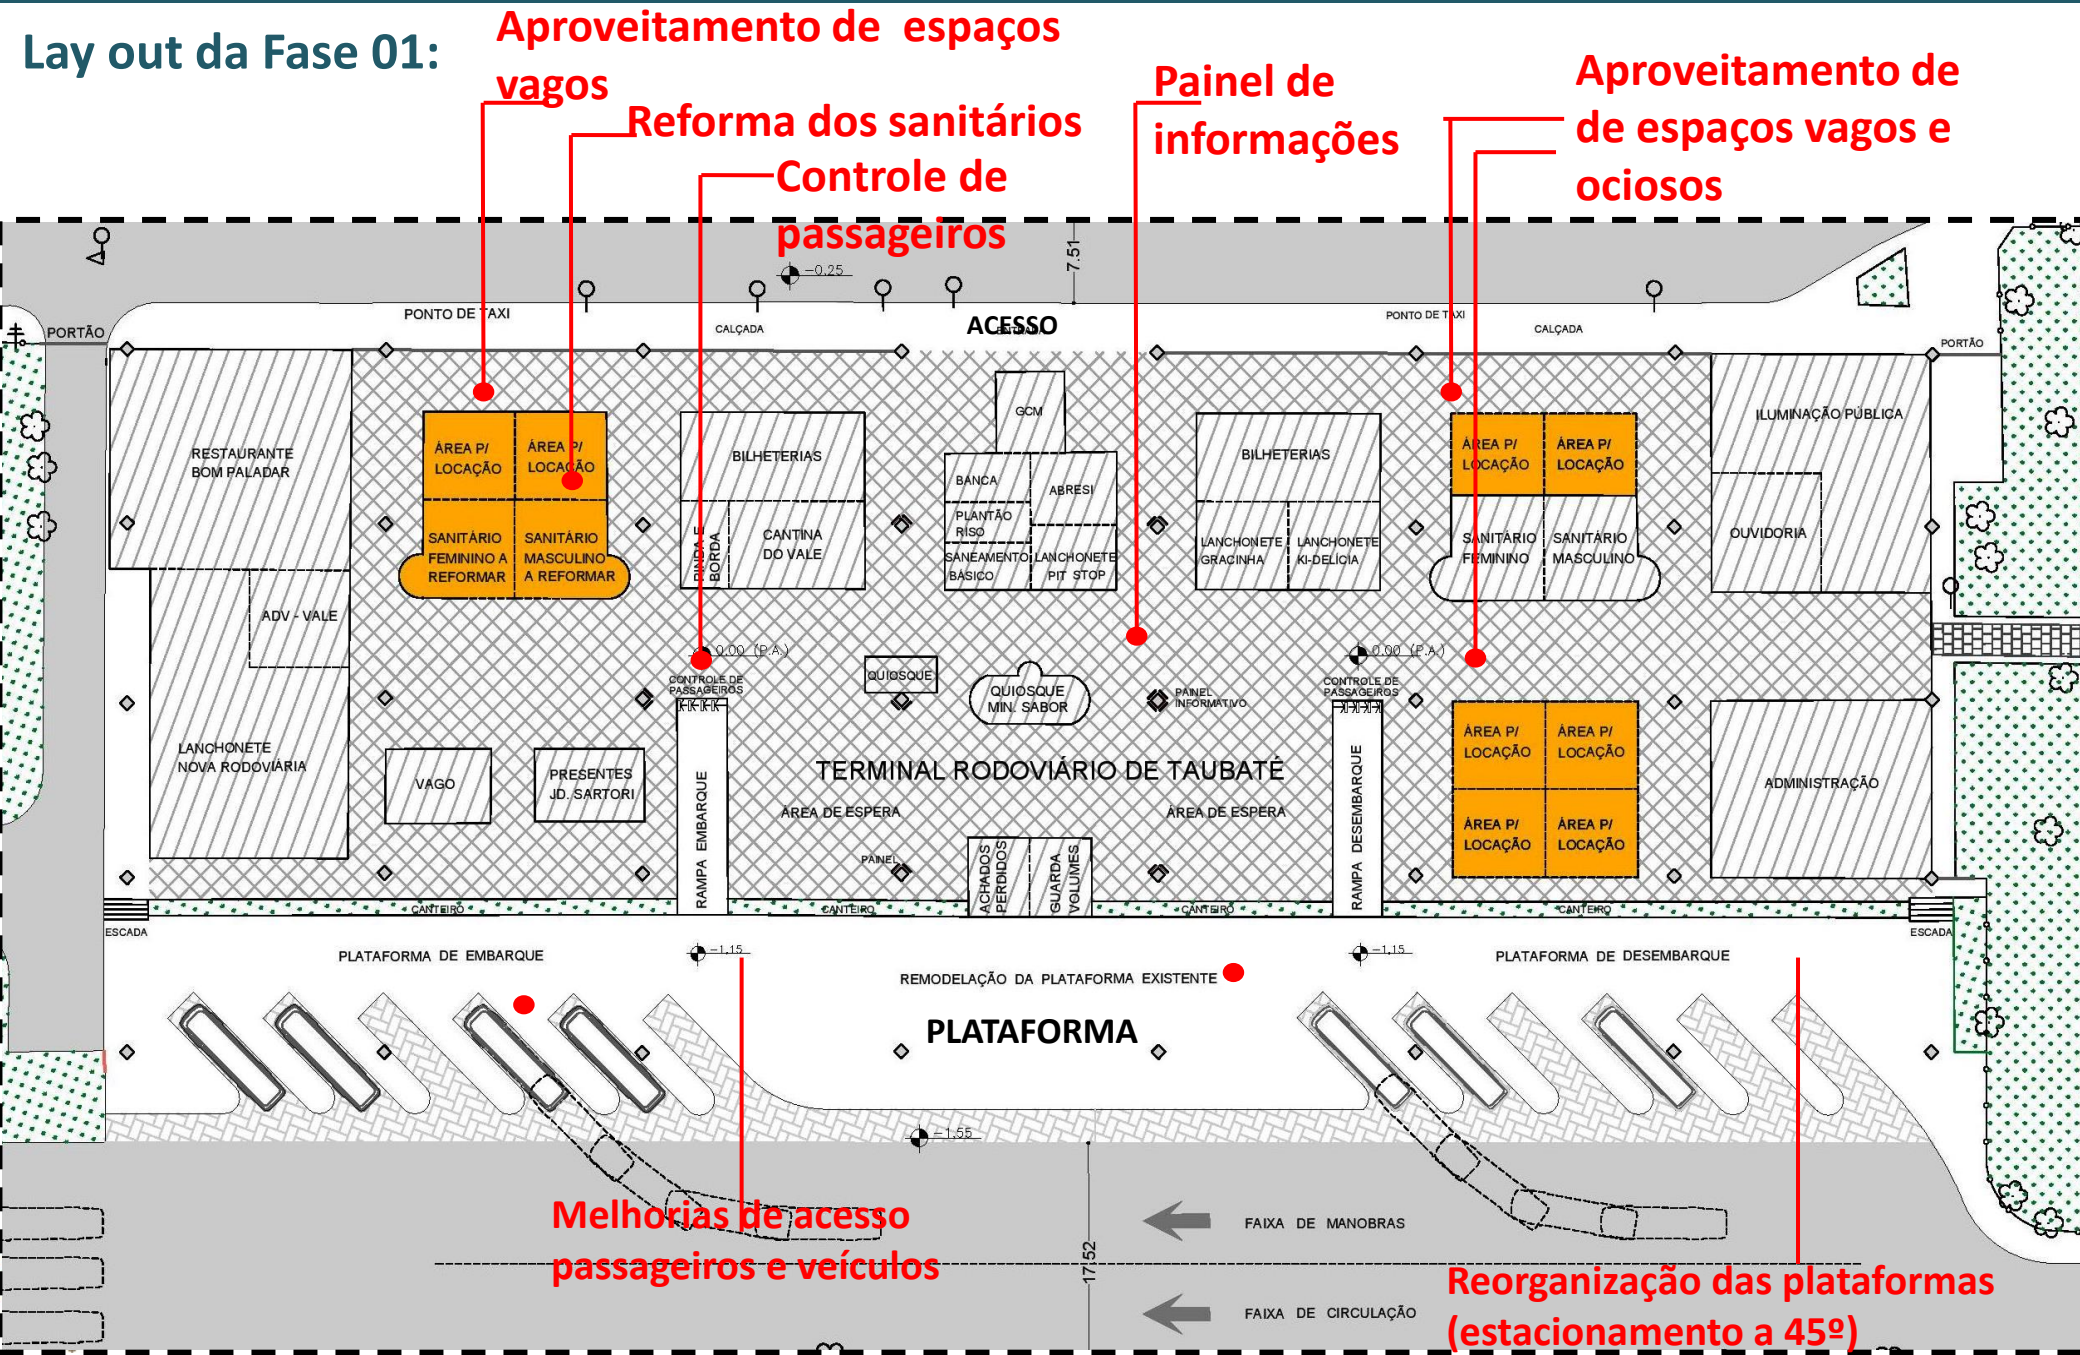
Lay out da Fase 01:

Aproveitamento de espaços vagos

Reforma dos sanitários

Controle de passageiros

Painel de informações

Aproveitamento de de espaços vagos e ociosos

7.51

−0,25

PORTÃO

PONTO DE TAXI

CALÇADA

ACESSO

PONTO DE TAXI

CALÇADA

PORTÃO

RESTAURANTE BOM PALADAR

ÁREA P/ LOCAÇÃO

ÁREA P/ LOCAÇÃO

SANITÁRIO FEMININO A REFORMAR

SANITÁRIO MASCULINO A REFORMAR

BILHETERIAS

BINDA E BORDA

CANTINA DO VALE

GCM

BANCA

ABRESI

PLANTÃO RISO

SANEAMENTO BÁSICO

LANCHONETE PIT STOP

BILHETERIAS

LANCHONETE GRACINHA

LANCHONETE KI-DELÍCIA

ÁREA P/ LOCAÇÃO

ÁREA P/ LOCAÇÃO

SANITÁRIO FEMININO

SANITÁRIO MASCULINO

ILUMINAÇÃO PÚBLICA

OUVIDORIA

ADV - VALE

LANCHONETE NOVA RODOVIÁRIA

0,00 (P.A.)

CONTROLE DE PASSAGEIROS

QUIOSQUE

QUIOSQUE MIN. SABOR

PAINEL INFORMATIVO

0,00 (P.A.)

CONTROLE DE PASSAGEIROS

ÁREA P/ LOCAÇÃO

ÁREA P/ LOCAÇÃO

ÁREA P/ LOCAÇÃO

ÁREA P/ LOCAÇÃO

ADMINISTRAÇÃO

VAGO

PRESENTES JD. SARTORI

RAMPA EMBARQUE

TERMINAL RODOVIÁRIO DE TAUBATÉ

ÁREA DE ESPERA

ÁREA DE ESPERA

PAINEL

ACHADOS PERDIDOS

GUARDA VOLUMES

RAMPA DESEMBARQUE

CANTEIRO

CANTEIRO

CANTEIRO

CANTEIRO

ESCADA

ESCADA

PLATAFORMA DE EMBARQUE

−1,15

REMODELAÇÃO DA PLATAFORMA EXISTENTE

−1,15

PLATAFORMA DE DESEMBARQUE

PLATAFORMA

−1,55

Melhorias de acesso passageiros e veículos

17.52

FAIXA DE MANOBRAS

FAIXA DE CIRCULAÇÃO

Reorganização das plataformas (estacionamento a 45º)